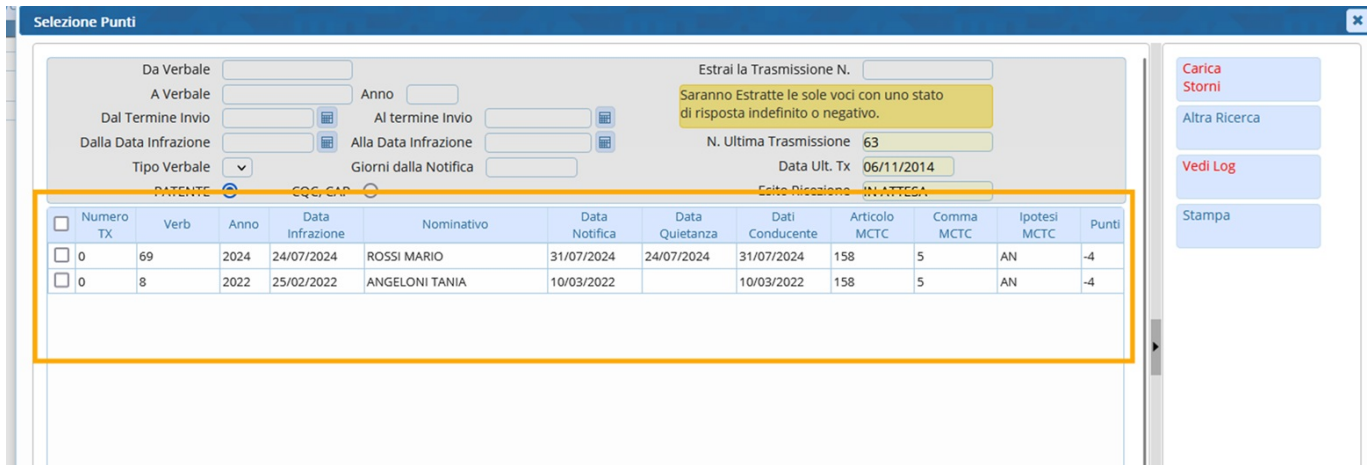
Selezione Punti

Da Verbale
A Verbale
Anno
Dal Termine Invio
Al termine Invio
Dalla Data Infrazione
Alla Data Infrazione
Tipo Verbale
Giorni dalla Notifica
PATENTE
CQC, CAP

Estrai la Trasmissione N.
Saranno Estratte le sole voci con uno stato di risposta indefinito o negativo.
N. Ultima Trasmissione 63
Data Ult. Tx 06/11/2014
Esito Ricezione IN ATTESA

| | Numero TX | Verb | Anno | Data Infrazione | Nominativo | Data Notifica | Data Quietanza | Dati Conducente | Articolo MCTC | Comma MCTC | Ipotesi MCTC | Punti |
|---|---|---|---|---|---|---|---|---|---|---|---|---|
| ☐ | 0 | 69 | 2024 | 24/07/2024 | ROSSI MARIO | 31/07/2024 | 24/07/2024 | 31/07/2024 | 158 | 5 | AN | -4 |
| ☐ | 0 | 8 | 2022 | 25/02/2022 | ANGELONI TANIA | 10/03/2022 | | 10/03/2022 | 158 | 5 | AN | -4 |

Carica Storni
Altra Ricerca
Vedi Log
Stampa